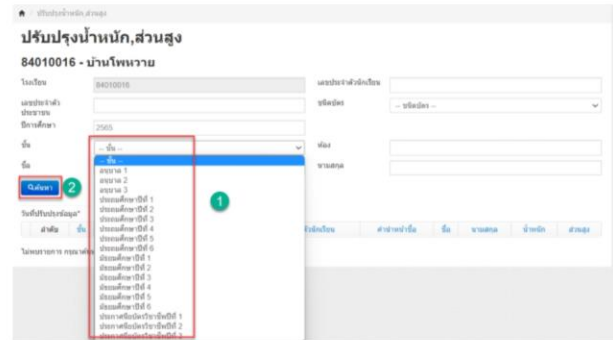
ปรับปรุงน้ำหนัก,ส่วนสูง

ปรับปรุงน้ำหนัก,ส่วนสูง

84010016 - บ้านโพหวาย

โรงเรียน 84010016

เลขประจำตัวนักเรียน

เลขประจำตัวประชาชน

ชนิดบัตร -- ชนิดบัตร --

ปีการศึกษา 2565

ชั้น -- ชั้น --

ห้อง

ชื่อ

นามสกุล

ค้นหา 2

-- ชั้น --
อนุบาล 1
อนุบาล 2
อนุบาล 3
ประถมศึกษาปีที่ 1
ประถมศึกษาปีที่ 2
ประถมศึกษาปีที่ 3
ประถมศึกษาปีที่ 4
ประถมศึกษาปีที่ 5
ประถมศึกษาปีที่ 6
มัธยมศึกษาปีที่ 1
มัธยมศึกษาปีที่ 2
มัธยมศึกษาปีที่ 3
มัธยมศึกษาปีที่ 4
มัธยมศึกษาปีที่ 5
มัธยมศึกษาปีที่ 6
ประกาศนียบัตรวิชาชีพปีที่ 1
ประกาศนียบัตรวิชาชีพปีที่ 2
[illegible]

1

วันที่ปรับปรุงข้อมูล*

| ลำดับ | ชั้น | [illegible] | ตัวนักเรียน | คำนำหน้าชื่อ | ชื่อ | นามสกุล | น้ำหนัก | ส่วนสูง |
|---|---|---|---|---|---|---|---|---|

ไม่พบรายการ กรุณาค้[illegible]